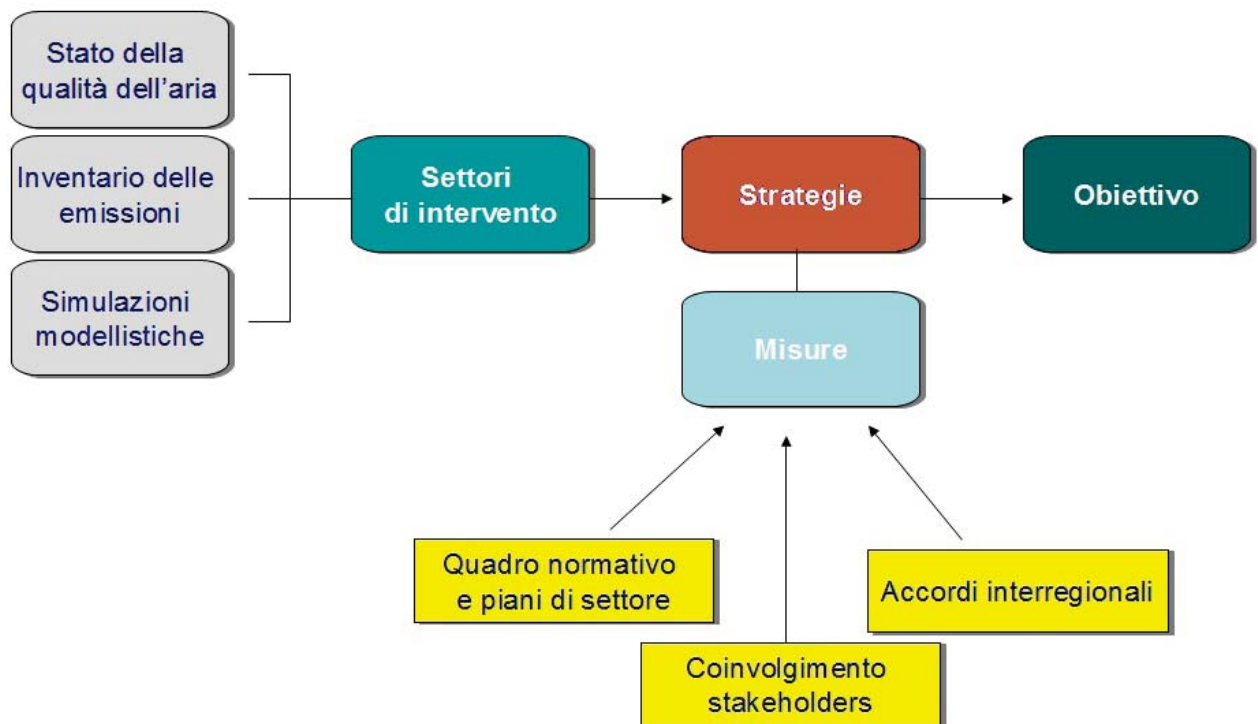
Stato della qualità dell'aria

Inventario delle emissioni

Simulazioni modellistiche

Settori di intervento

Strategie

Obiettivo

Misure

Quadro normativo e piani di settore

Coinvolgimento stakeholders

Accordi interregionali